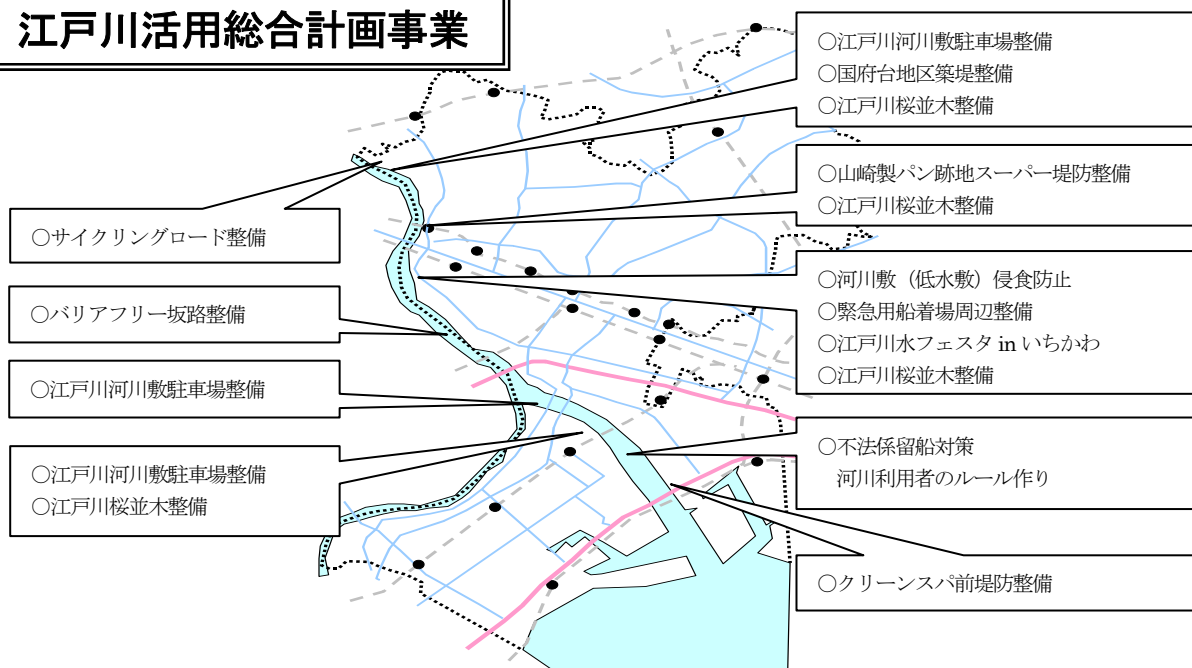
江戸川活用総合計画事業

○江戸川河川敷駐車場整備
○国府台地区築堤整備
○江戸川桜並木整備

○山崎製パン跡地スーパー堤防整備
○江戸川桜並木整備

○サイクリングロード整備

○河川敷（低水敷）侵食防止
○緊急用船着場周辺整備
○江戸川水フェスタ in いちかわ
○江戸川桜並木整備

○バリアフリー坂路整備

○江戸川河川敷駐車場整備

○不法係留船対策
河川利用者のルール作り

○江戸川河川敷駐車場整備
○江戸川桜並木整備

○クリーンスパ前堤防整備